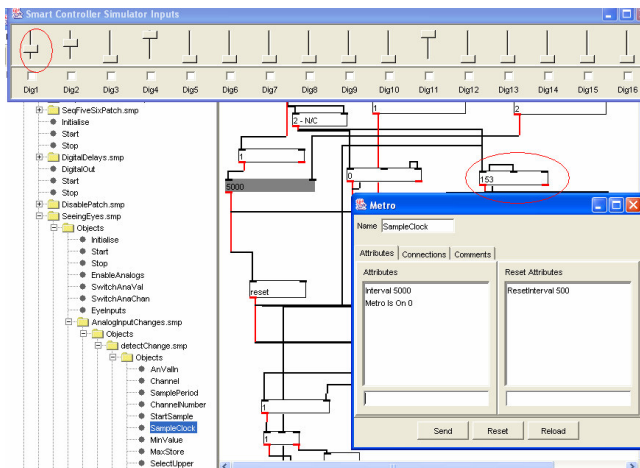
Smart Controller Simulator Inputs

Dig1 Dig2 Dig3 Dig4 Dig5 Dig6 Dig7 Dig8 Dig9 Dig10 Dig11 Dig12 Dig13 Dig14 Dig15 Dig16

SeqFiveSixPatch.smp
Initialise
Start
Stop
DigitalDelays.smp
DigitalOut
Start
Stop
DisablePatch.smp
SeeingEyes.smp
Objects
Initialise
Start
Stop
EnableAnalogs
SwitchAnaVal
SwitchAnaChan
EyeInputs
AnalogInputChanges.smp
Objects
detectChange.smp
Objects
AnValIn
Channel
SamplePeriod
ChannelNumber
StartSample
SampleClock
MinValue
MaxStore
SelectUpper

1
2
2 - N/C
1
5000
0
153
reset
1
1

Metro
Name SampleClock
Attributes Connections Comments
Attributes
Interval 5000
Metro Is On 0
Reset Attributes
ResetInterval 500
Send Reset Reload